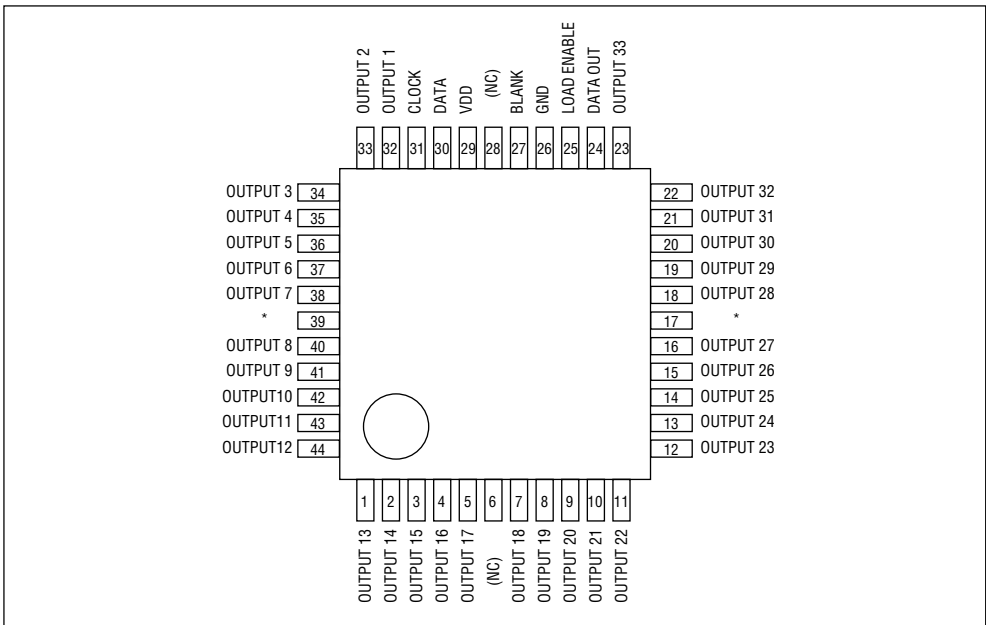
OUTPUT 2
OUTPUT 1
CLOCK
DATA
VDD
(NC)
BLANK
GND
LOAD ENABLE
DATA OUT
OUTPUT 33

33 32 31 30 29 28 27 26 25 24 23

OUTPUT 3 34
OUTPUT 4 35
OUTPUT 5 36
OUTPUT 6 37
OUTPUT 7 38
* 39
OUTPUT 8 40
OUTPUT 9 41
OUTPUT10 42
OUTPUT11 43
OUTPUT12 44

22 OUTPUT 32
21 OUTPUT 31
20 OUTPUT 30
19 OUTPUT 29
18 OUTPUT 28
17 *
16 OUTPUT 27
15 OUTPUT 26
14 OUTPUT 25
13 OUTPUT 24
12 OUTPUT 23

1 2 3 4 5 6 7 8 9 10 11

OUTPUT 13
OUTPUT 14
OUTPUT 15
OUTPUT 16
OUTPUT 17
(NC)
OUTPUT 18
OUTPUT 19
OUTPUT 20
OUTPUT 21
OUTPUT 22